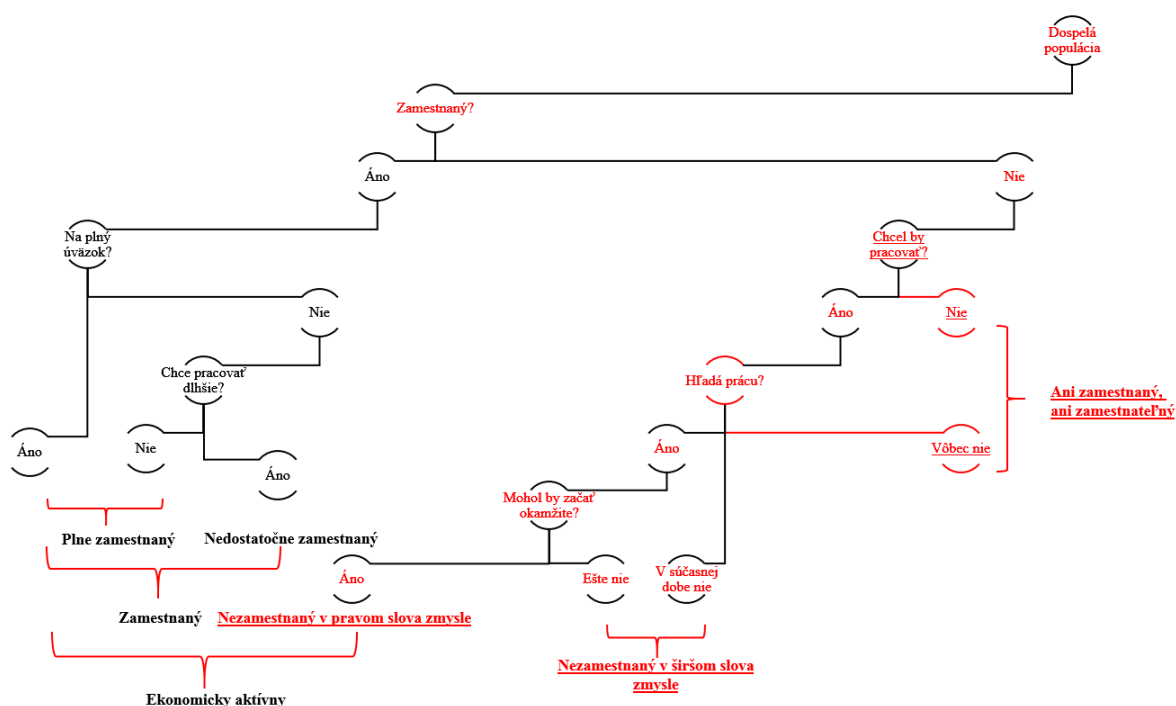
Dospelá populácia

Zamestnaný?

Áno

Nie

Na plný úväzok?

Chcel by pracovať?

Nie

Áno

Nie

Chce pracovať dlhšie?

Hľadá prácu?

Ani zamestnaný, ani zamestnateľný

Áno

Nie

Áno

Vôbec nie

Áno

Mohol by začať okamžite?

Plne zamestnaný

Nedostatočne zamestnaný

Áno

Ešte nie

V súčasnej dobe nie

Zamestnaný

Nezamestnaný v pravom slova zmysle

Nezamestnaný v širšom slova zmysle

Ekonomicky aktívny